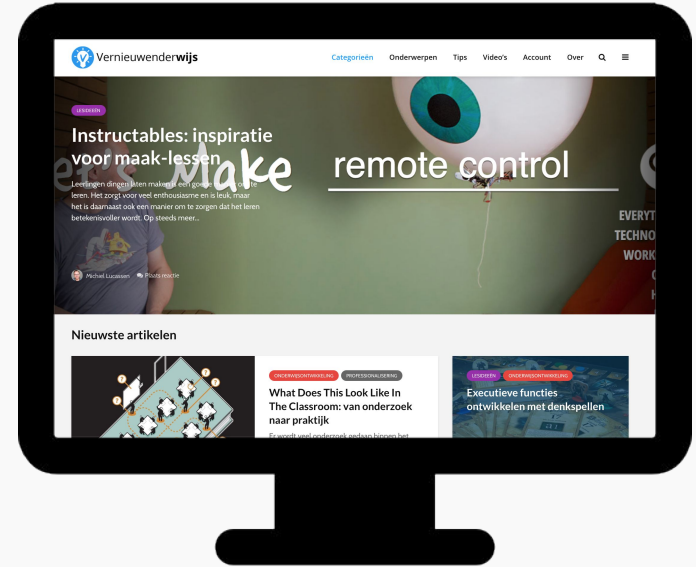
Vernieuwenderwijs

Categorieën Onderwerpen Tips Video's Account Over

LESIDEEËN

Instructables: inspiratie voor maak-lessen

Leerlingen dingen laten maken is een goede manier om te leren. Het zorgt voor veel enthousiasme en is leuk, maar het is diamaast ook een manier om te zorgen dat het leren betekenisvoller wordt. Op steeds meer...

Make remote control

EVERYT TECHNO WORK

Michael Lucassen Plaats reactie

Nieuwste artikelen

ONDERWIJSONTWIKKELING PROFESSIONALISERING

What Does This Look Like In The Classroom: van onderzoek naar praktijk

Er wordt veel onderzoek gedaan binnen het

LESIDEEËN ONDERWIJSONTWIKKELING

Executieve functies ontwikkelen met denkspellen